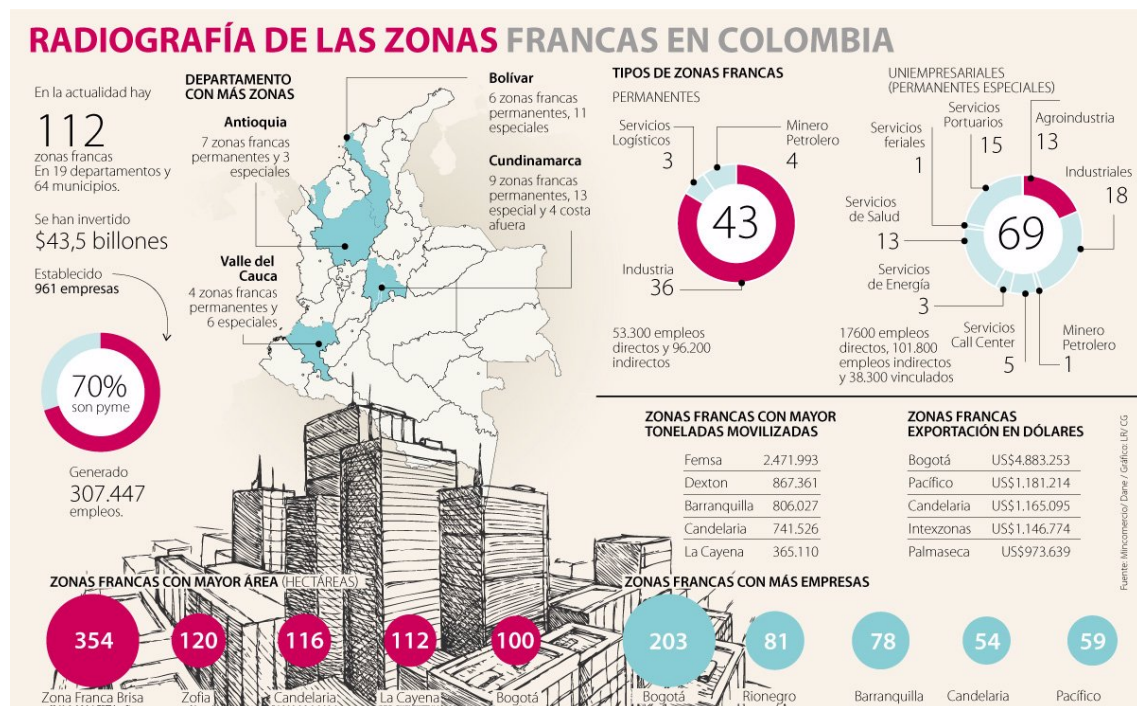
RADIOGRAFÍA DE LAS ZONAS FRANCAS EN COLOMBIA

En la actualidad hay
112
zonas francas
En 19 departamentos y 64 municipios.

Se han invertido
$43,5 billones

Establecido
961 empresas

70%
son pyme

Generado
307.447
empleos.

DEPARTAMENTO CON MÁS ZONAS

Antioquia
7 zonas francas permanentes y 3 especiales

Bolívar
6 zonas francas permanentes, 11 especiales

Cundinamarca
9 zonas francas permanentes, 13 especial y 4 costa afuera

Valle del Cauca
4 zonas francas permanentes y 6 especiales

TIPOS DE ZONAS FRANCAS
PERMANENTES

Servicios Logísticos
3
Minero Petrolero
4
43
Industria
36

53.300 empleos directos y 96.200 indirectos

UNIEMPRESARIALES (PERMANENTES ESPECIALES)

Servicios feriales
1
Servicios Portuarios
15
Agroindustria
13
Industriales
18
Servicios de Salud
13
69
Servicios de Energía
3
Servicios Call Center
5
Minero Petrolero
1

17600 empleos directos, 101.800 empleos indirectos y 38.300 vinculados

ZONAS FRANCAS CON MAYOR TONELADAS MOVILIZADAS

| | |
|---|---|
| Femsa | 2.471.993 |
| Dexton | 867.361 |
| Barranquilla | 806.027 |
| Candelaria | 741.526 |
| La Cayena | 365.110 |

ZONAS FRANCAS EXPORTACIÓN EN DÓLARES

| | |
|---|---|
| Bogotá | US$4.883.253 |
| Pacífico | US$1.181.214 |
| Candelaria | US$1.165.095 |
| Intexzonas | US$1.146.774 |
| Palmaseca | US$973.639 |

Fuente: Mincomercio/ Dane / Gráfico LR/ CG

ZONAS FRANCAS CON MAYOR ÁREA (HECTÁREAS)

354
Zona Franca Brisa
120
Zofia
116
Candelaria
112
La Cayena
100
Bogotá

ZONAS FRANCAS CON MÁS EMPRESAS

203
Bogotá
81
Rionegro
78
Barranquilla
54
Candelaria
59
Pacífico